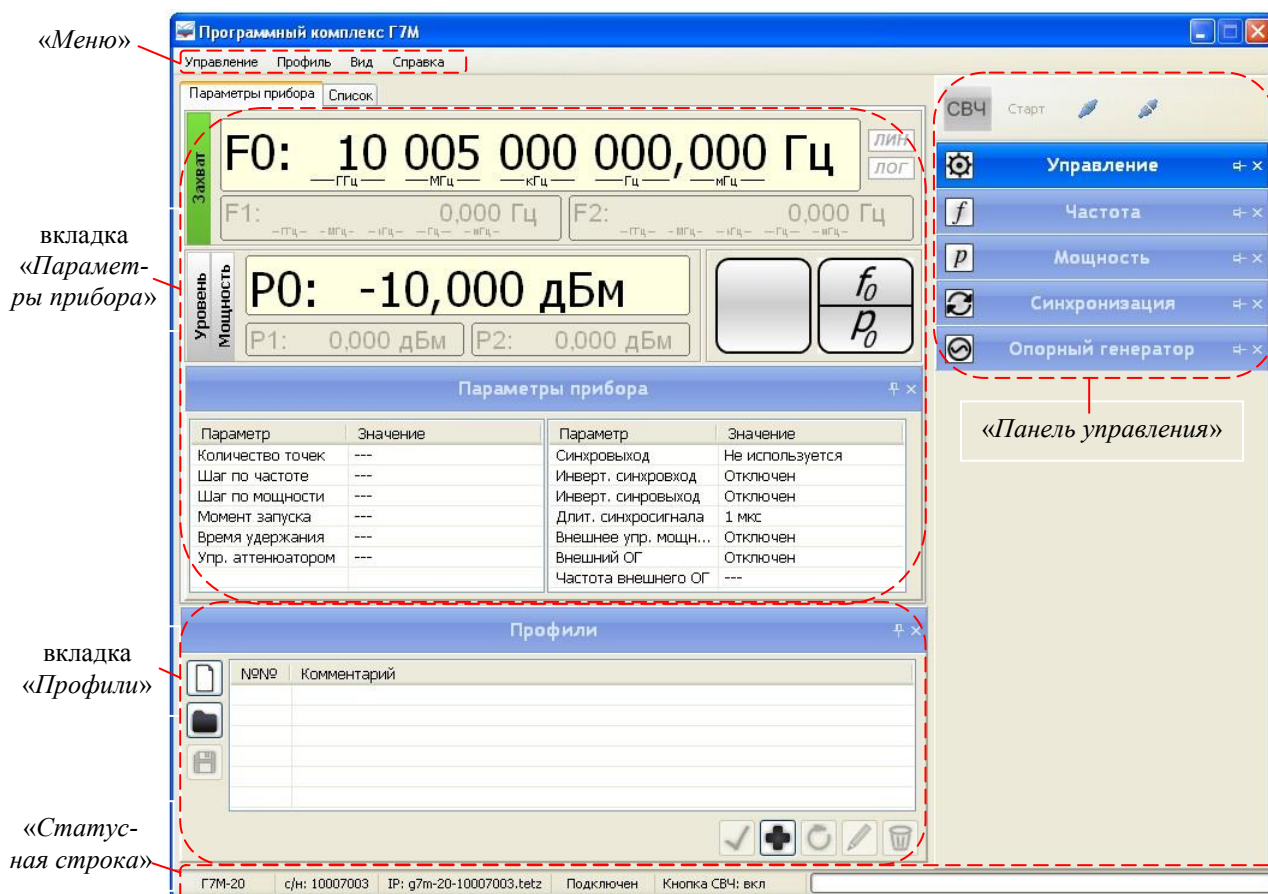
«Меню»

Программный комплекс Г7М

Управление Профиль Вид Справка

Параметры прибора Список

Захват

F0: 10 005 000 000,000 Гц

ГГц МГц кГц Гц мГц

ЛИН
ЛОГ

F1: 0,000 Гц

F2: 0,000 Гц

вкладка «Параметры прибора»

Уровень Мощность

P0: -10,000 дБм

P1: 0,000 дБм

P2: 0,000 дБм

$f_0$
$P_0$

Параметры прибора

| Параметр | Значение |
|---|---|
| Количество точек | --- |
| Шаг по частоте | --- |
| Шаг по мощности | --- |
| Момент запуска | --- |
| Время удержания | --- |
| Упр. аттенюатором | --- |

| Параметр | Значение |
|---|---|
| Синхровыход | Не используется |
| Инверт. синхровход | Отключен |
| Инверт. синровыход | Отключен |
| Длит. синхросигнала | 1 мкс |
| Внешнее упр. мощн... | Отключен |
| Внешний ОГ | Отключен |
| Частота внешнего ОГ | --- |

СВЧ Старт

Управление

Частота

Мощность

Синхронизация

Опорный генератор

«Панель управления»

вкладка «Профили»

Профили

| №№ | Комментарий |
|---|---|

«Статусная строка»

Г7М-20 | с/н: 10007003 | IP: g7m-20-10007003.tetz | Подключен | Кнопка СВЧ: вкл